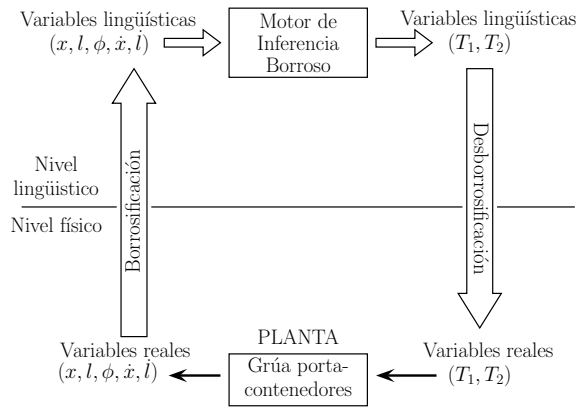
Variables lingüísticas $(x, l, \phi, \dot{x}, \dot{l})$

Motor de Inferencia Borroso

Variables lingüísticas $(T_1, T_2)$

Nivel lingüístico

Nivel físico

Borrosificación

Desborrosificación

Variables reales $(x, l, \phi, \dot{x}, \dot{l})$

PLANTA

Grúa porta-contenedores

Variables reales $(T_1, T_2)$